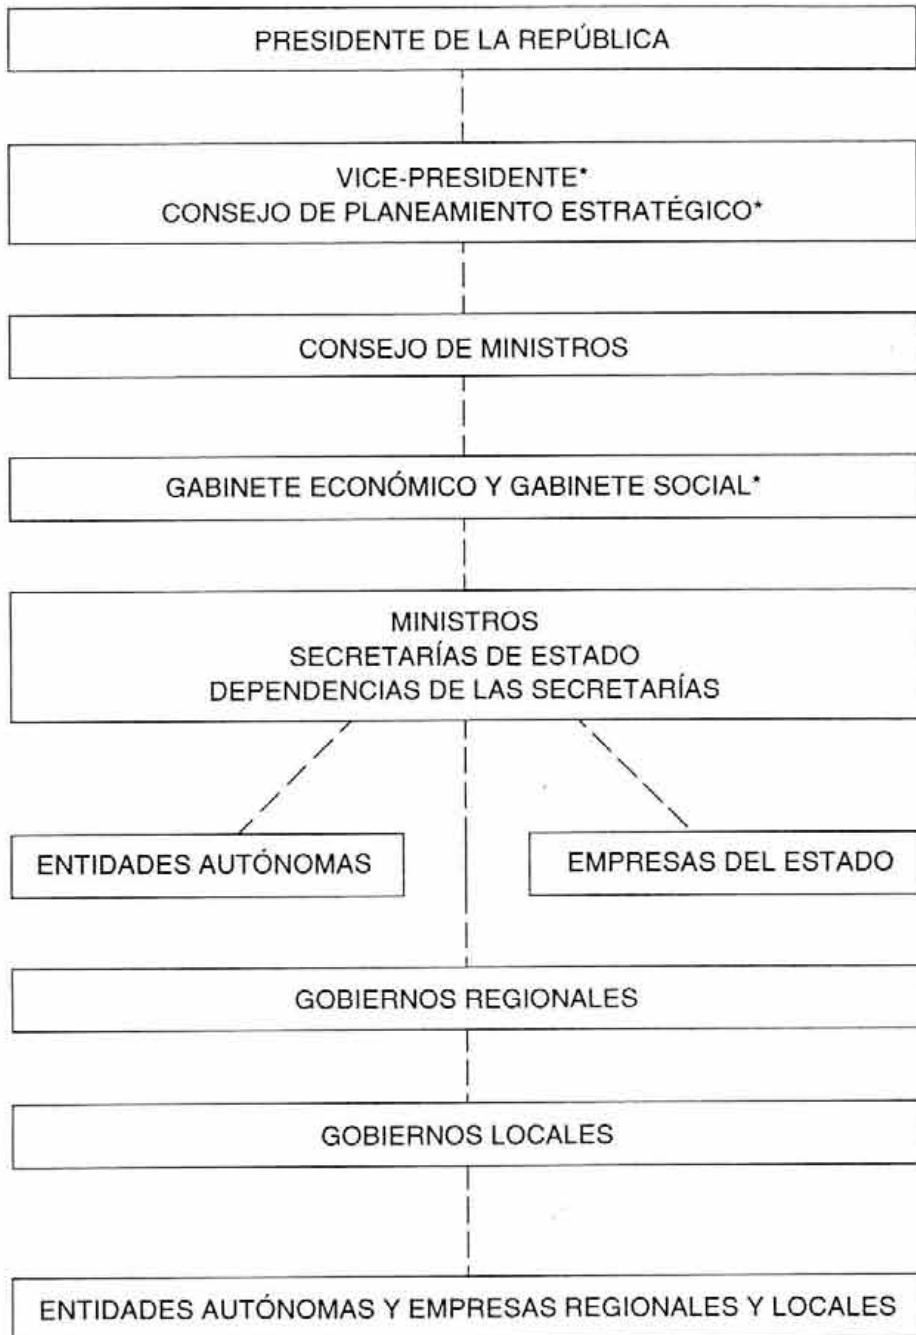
PRESIDENTE DE LA REPÚBLICA

VICE-PRESIDENTE*
CONSEJO DE PLANEAMIENTO ESTRATÉGICO*

CONSEJO DE MINISTROS

GABINETE ECONÓMICO Y GABINETE SOCIAL*

MINISTROS
SECRETARÍAS DE ESTADO
DEPENDENCIAS DE LAS SECRETARÍAS

ENTIDADES AUTÓNOMAS

EMPRESAS DEL ESTADO

GOBIERNOS REGIONALES

GOBIERNOS LOCALES

ENTIDADES AUTÓNOMAS Y EMPRESAS REGIONALES Y LOCALES